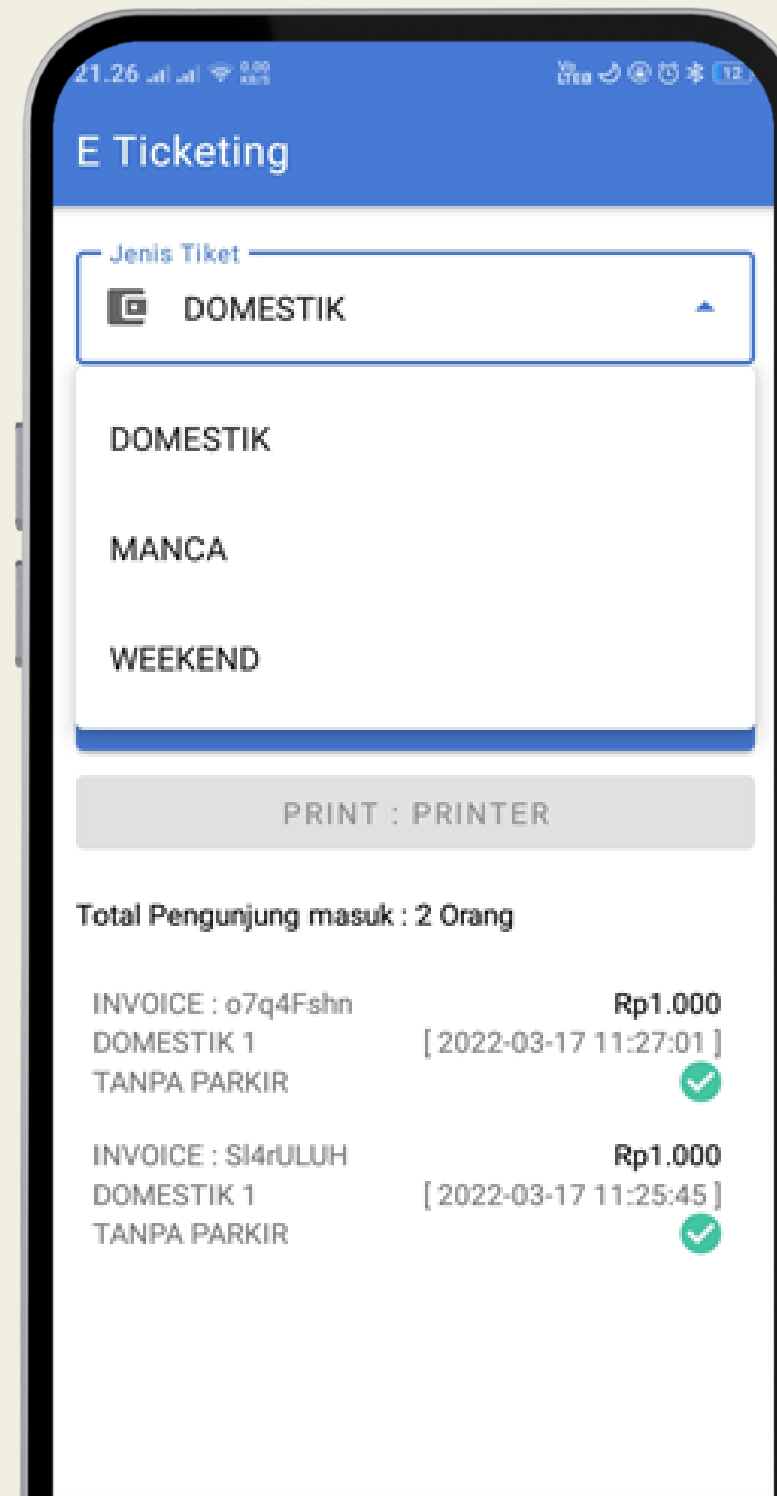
21.26

12

E Ticketing

Jenis Tiket

DOMESTIK

DOMESTIK

MANCA

WEEKEND

PRINT : PRINTER

Total Pengunjung masuk : 2 Orang

INVOICE : o7q4Fshn
DOMESTIK 1
TANPA PARKIR

Rp1.000
[ 2022-03-17 11:27:01 ]

INVOICE : Sl4rULUH
DOMESTIK 1
TANPA PARKIR

Rp1.000
[ 2022-03-17 11:25:45 ]